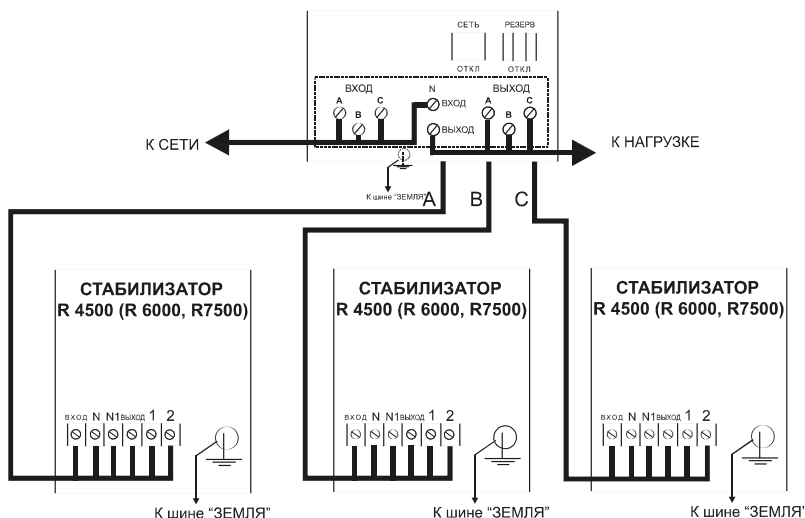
СЕТЬ РЕЗЕРВ

ОТКЛ ОТКЛ

ВХОД

N

ВХОД

ВЫХОД

A B C

ВЫХОД

A B C

К СЕТИ

К НАГРУЗКЕ

К шине "ЗЕМЛЯ"

A B C

СТАБИЛИЗАТОР R 4500 (R 6000, R7500)

вход N N1 выход 1 2

К шине "ЗЕМЛЯ"

СТАБИЛИЗАТОР R 4500 (R 6000, R7500)

вход N N1 выход 1 2

К шине "ЗЕМЛЯ"

СТАБИЛИЗАТОР R 4500 (R 6000, R7500)

вход N N1 выход 1 2

К шине "ЗЕМЛЯ"